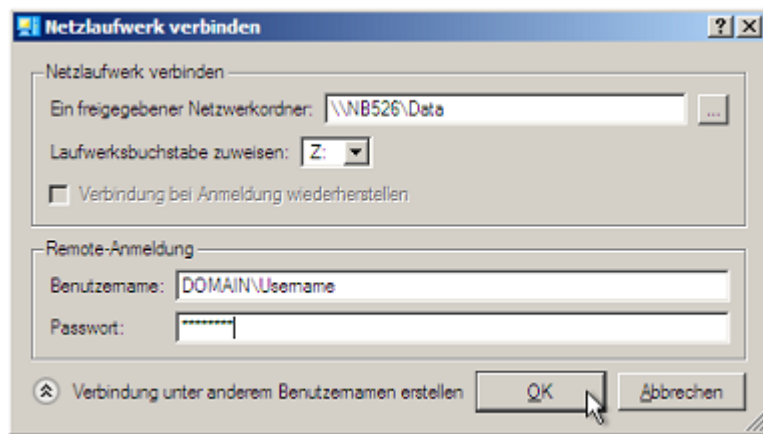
Netzlaufwerk verbinden

?
X

Netzlaufwerk verbinden

Ein freigegebener Netzwerkordner: \\NB526\Data
...

Laufwerksbuchstabe zuweisen: Z:

Verbindung bei Anmeldung wiederherstellen

Remote-Anmeldung

Benutzername: DOMAIN\Username

Passwort: ********

Verbindung unter anderem Benutzernamen erstellen

OK

Abbrechen